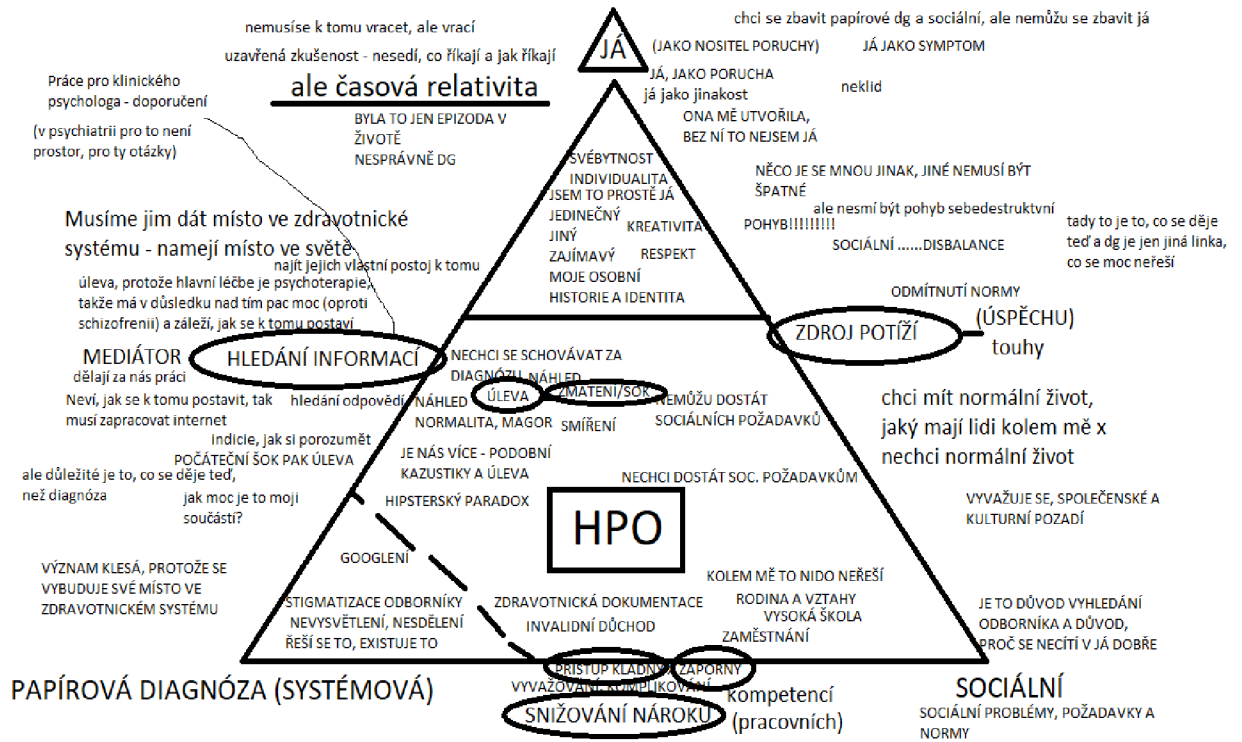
nemusíse k tomu vracet, ale vrací

uzavřená zkušenost - nesedí, co říkají a jak říkají

ale časová relativita

JÁ

chci se zbavit papírové dg a sociální, ale nemůžu se zbavit já

(JAKO NOSITEL PORUCHY)

JÁ JAKO SYMPTOM

JÁ, JAKO PORUCHA

já jako jinakost

neklid

ONA MĚ UTVOŘILA, BEZ NÍ TO NEJSEM JÁ

Práce pro klinického psychologa - doporučení

(v psychiatrii pro to není prostor, pro ty otázky)

BYLA TO JEN EPIZODA V ŽIVOTĚ

NESPRÁVNĚ DG

SVÉBYTNOST

INDIVIDUALITA

JSEM TO PROSTĚ JÁ

JEDINEČNÝ

JINÝ

ZAJÍMAVÝ

MOJE OSOBNÍ HISTORIE A IDENTITA

KREATIVITA

RESPEKT

NĚCO JE SE MNOU JINAK, JINÉ NEMUSÍ BÝT ŠPATNÉ

ale nesmí být pohyb sebedestruktivní

POHYB!!!!!!!!!

SOCIÁLNÍ ......DISBALANCE

tady to je to, co se děje teď a dg je jen jiná linka, co se moc neřeší

Musíme jim dát místo ve zdravotnické systému - namejí místo ve světě

najít jejich vlastní postoj k tomu

úleva, protože hlavní léčbe je psychoterapie, takže má v důsledku nad tím pac moc (oproti schizofrenii) a záleží, jak se k tomu postaví

ODMÍTNUTÍ NORMY

ZDROJ POTÍŽÍ

(ÚSPĚCHU)

touhy

MEDIÁTOR

dělají za nás práci

HLEDÁNÍ INFORMACÍ

NECHCI SE SCHOVÁVAT ZA DIAGNÓZU

NÁHLED

ÚLEVA

ZMATENÍ/ŠOK

NEMŮŽU DOSTÁT SOCIÁLNÍCH POŽADAVKŮ

NÁHLED

NORMALITA, MAGOR

SMÍŘENÍ

Neví, jak se k tomu postavit, tak musí zapracovat internet

hledání odpovědí

indicie, jak si porozumět

POČÁTEČNÍ ŠOK PAK ÚLEVA

ale důležité je to, co se děje teď, než diagnóza

jak moc je to moji součástí?

JE NÁS VÍCE - PODOBNÍ KAZUSTIKY A ÚLEVA

HIPSTERSKÝ PARADOX

chci mít normální život, jaký mají lidi kolem mě x nechci normální život

NECHCI DOSTÁT SOC. POŽADAVKŮM

VYVAŽUJE SE, SPOLEČENSKÉ A KULTURNÍ POZADÍ

HPO

VÝZNAM KLESÁ, PROTOŽE SE VYBUDUJE SVÉ MÍSTO VE ZDRAVOTNICKÉM SYSTÉMU

GOOGLENÍ

STIGMATIZACE ODBORNÍKY

NEVYSVĚTLENÍ, NESDĚLENÍ

ŘEŠÍ SE TO, EXISTUJE TO

ZDRAVOTNICKÁ DOKUMENTACE

INVALIDNÍ DŮCHOD

KOLEM MĚ TO NIDO NEŘEŠÍ

RODINA A VZTAHY

VYSOKÁ ŠKOLA

ZAMĚSTNÁNÍ

JE TO DŮVOD VYHLEDÁNÍ ODBORNÍKA A DŮVOD, PROČ SE NECÍTÍ V JÁ DOBŘE

PŘÍSTUP KLADNÝ

ZÁPORNÝ

VYVAŽOVÁNÍ KOMPLIKOVÁNÍ

kompetencí (pracovních)

SNIŽOVÁNÍ NÁROKU

PAPÍROVÁ DIAGNÓZA (SYSTÉMOVÁ)

SOCIÁLNÍ

SOCIÁLNÍ PROBLÉMY, POŽADAVKY A NORMY